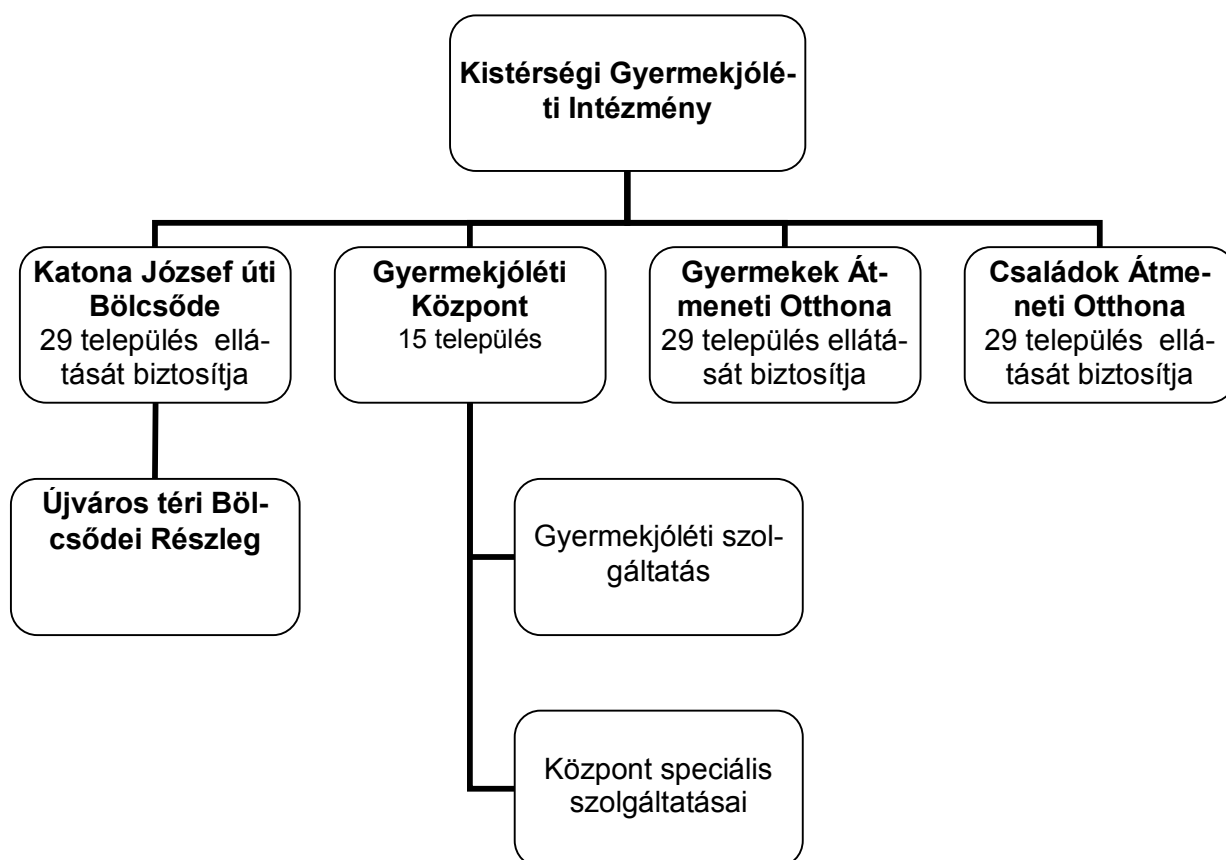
Kistérségi Gyermekjóléti Intézmény

Katona József úti Bölcsőde
29 település ellátását biztosítja

Gyermekjóléti Központ
15 település

Gyermekek Átmeneti Otthona
29 település ellátását biztosítja

Családok Átmeneti Otthona
29 település ellátását biztosítja

Újváros téri Bölcsődei Részleg

Gyermekjóléti szolgáltatás

Központ speciális szolgáltatásai